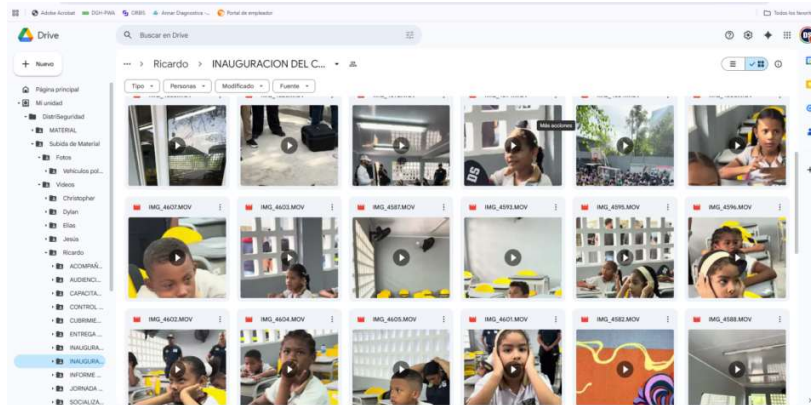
Adobe Acrobat DGH-PWA ORBIS Annar Diagnostica -... Portal de empleador
Todos los favoritos

Drive
Buscar en Drive
+ Nuevo
Página principal
Mi unidad
DistriSeguridad
MATERIAL
Subida de Material
Fotos
Vehiculos pol...
Videos
Christopher
Dylan
Elias
Jesús
Ricardo
ACOMPAÑ...
AUDIENCI...
CAPACITA...
CONTROL ...
CUBRIMIE...
ENTREGA ...
INAUGURA...
INAUGURA...
INFORME ...
JORNADA ...
SOCIALIZA...

... > Ricardo > INAUGURACION DEL C...
Tipo Personas Modificado Fuente
Más acciones
IMG_4607.MOV
IMG_4603.MOV
IMG_4587.MOV
IMG_4593.MOV
IMG_4595.MOV
IMG_4596.MOV
IMG_4602.MOV
IMG_4604.MOV
IMG_4605.MOV
IMG_4601.MOV
IMG_4582.MOV
IMG_4588.MOV